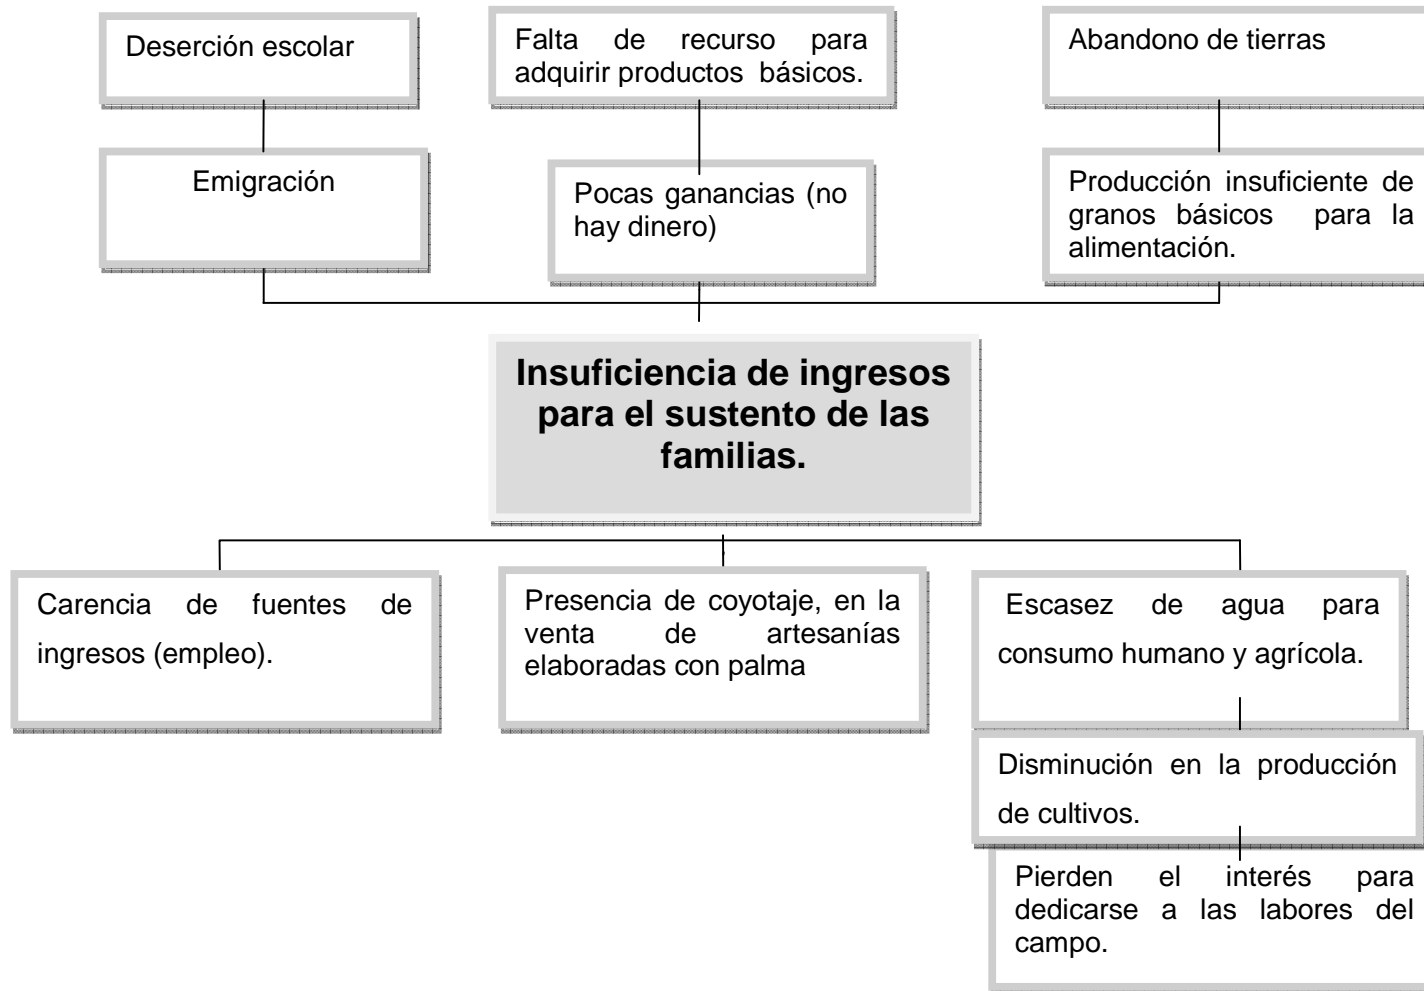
Deserción escolar

Falta de recurso para adquirir productos básicos.

Abandono de tierras

Emigración

Pocas ganancias (no hay dinero)

Producción insuficiente de granos básicos para la alimentación.

**Insuficiencia de ingresos para el sustento de las familias.**

Carencia de fuentes de ingresos (empleo).

Presencia de coyotaje, en la venta de artesanías elaboradas con palma

Escasez de agua para consumo humano y agrícola.

Disminución en la producción de cultivos.

Pierden el interés para dedicarse a las labores del campo.